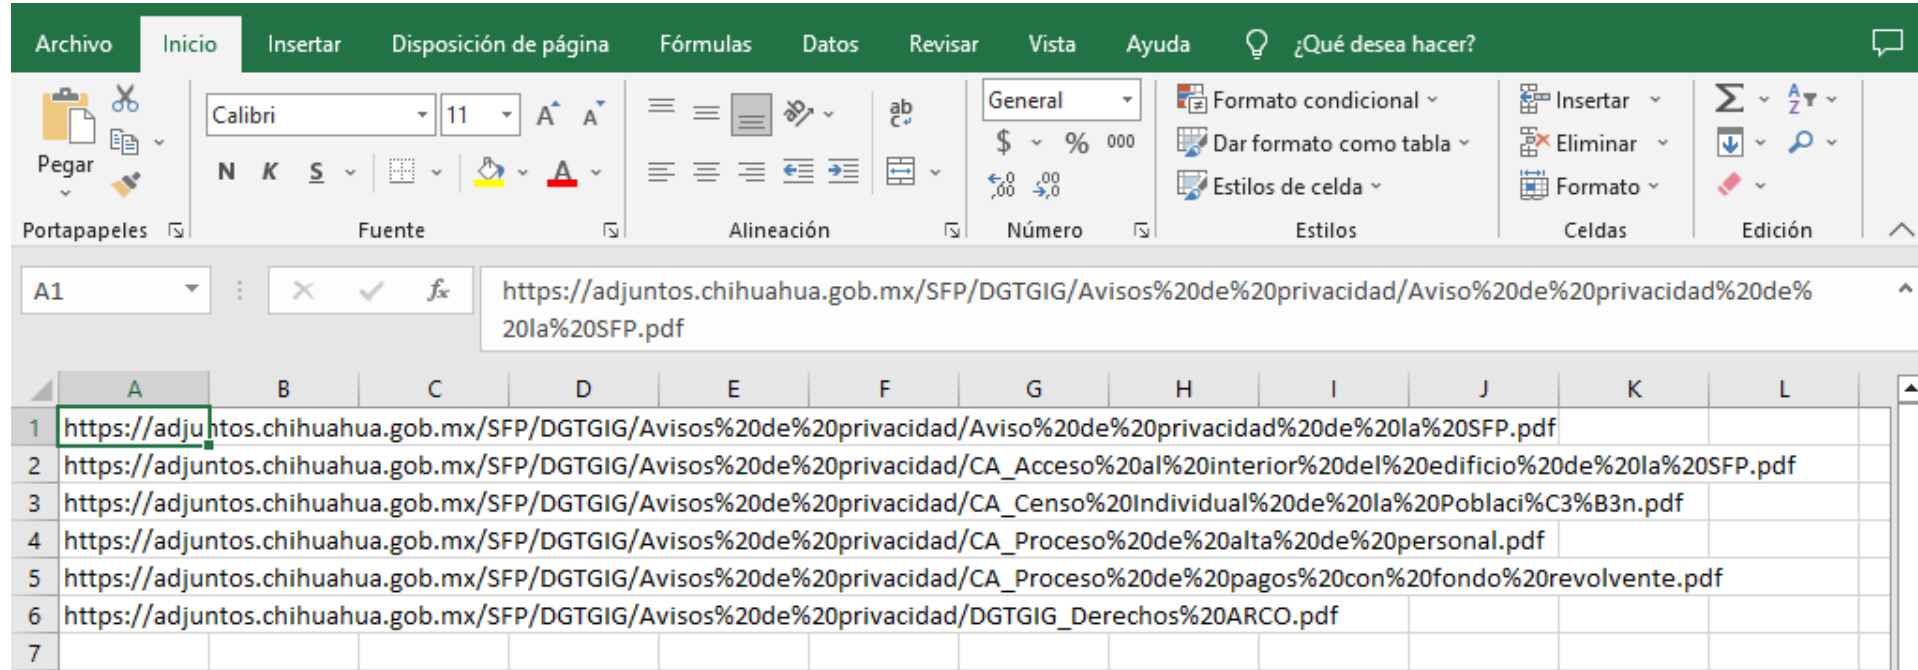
Archivo Inicio Insertar Disposición de página Fórmulas Datos Revisar Vista Ayuda ¿Qué desea hacer?

Pegar
Portapapeles

Calibri 11
N K S
Fuente

Alineación

General
$ % 000
Número

Formato condicional
Dar formato como tabla
Estilos de celda
Estilos

Insertar
Eliminar
Formato
Celdas

Edición

A1

https://adjuntos.chihuahua.gob.mx/SFP/DGTGIG/Avisos%20de%20privacidad/Aviso%20de%20privacidad%20de%20la%20SFP.pdf

| | A | B | C | D | E | F | G | H | I | J | K | L |
|---|---|---|---|---|---|---|---|---|---|---|---|---|
| 1 | https://adjuntos.chihuahua.gob.mx/SFP/DGTGIG/Avisos%20de%20privacidad/Aviso%20de%20privacidad%20de%20la%20SFP.pdf | | | | | | | | | | | |
| 2 | https://adjuntos.chihuahua.gob.mx/SFP/DGTGIG/Avisos%20de%20privacidad/CA_Acceso%20al%20interior%20del%20edificio%20de%20la%20SFP.pdf | | | | | | | | | | | |
| 3 | https://adjuntos.chihuahua.gob.mx/SFP/DGTGIG/Avisos%20de%20privacidad/CA_Censo%20Individual%20de%20la%20Poblaci%C3%B3n.pdf | | | | | | | | | | | |
| 4 | https://adjuntos.chihuahua.gob.mx/SFP/DGTGIG/Avisos%20de%20privacidad/CA_Proceso%20de%20alta%20de%20personal.pdf | | | | | | | | | | | |
| 5 | https://adjuntos.chihuahua.gob.mx/SFP/DGTGIG/Avisos%20de%20privacidad/CA_Proceso%20de%20pagos%20con%20fondo%20revolvente.pdf | | | | | | | | | | | |
| 6 | https://adjuntos.chihuahua.gob.mx/SFP/DGTGIG/Avisos%20de%20privacidad/DGTGIG_Derechos%20ARCO.pdf | | | | | | | | | | | |
| 7 | | | | | | | | | | | | |